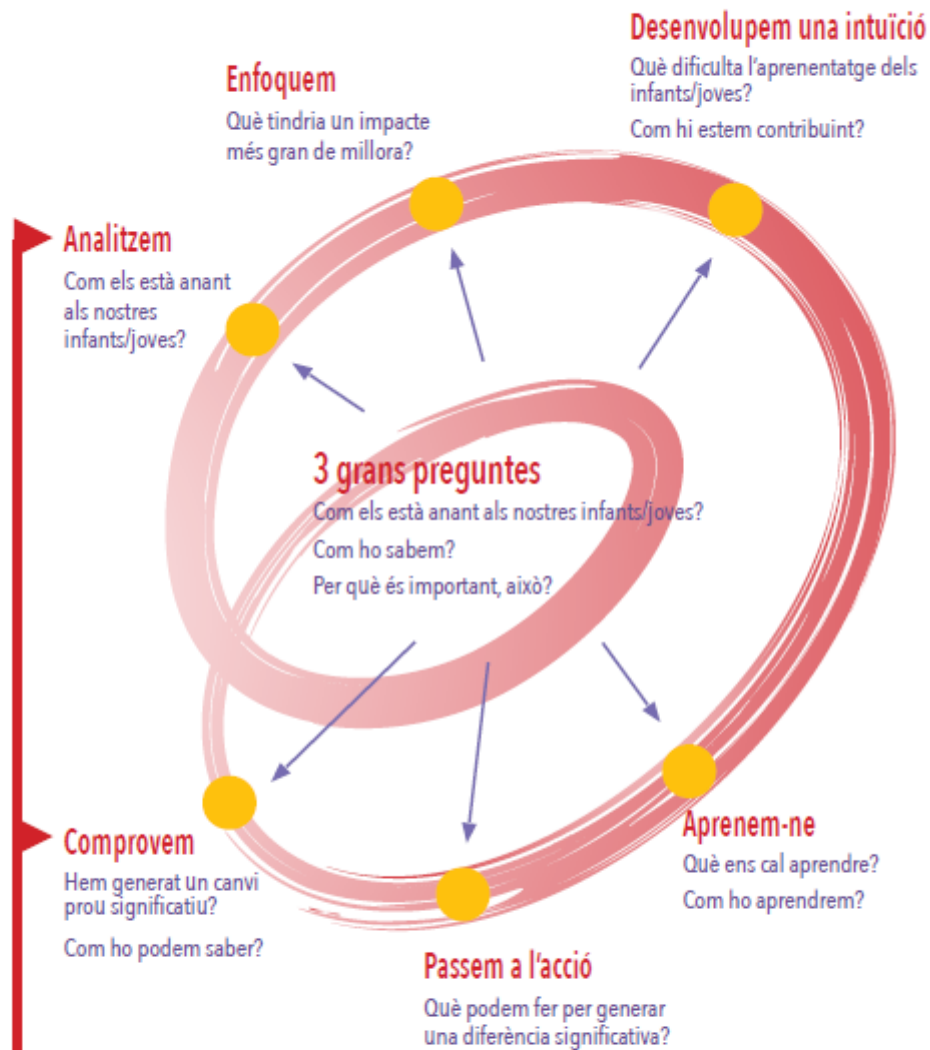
Desenvolupem una intuïció
Què dificulta l'aprenentatge dels infants/joves?
Com hi estem contribuint?

Enfoquem
Què tindria un impacte més gran de millora?

Analitzem
Com els està anant als nostres infants/joves?

3 grans preguntes
Com els està anant als nostres infants/joves?
Com ho sabem?
Per què és important, això?

Comprovem
Hem generat un canvi prou significatiu?
Com ho podem saber?

Aprenem-ne
Què ens cal aprendre?
Com ho aprendrem?

Passem a l'acció
Què podem fer per generar una diferència significativa?